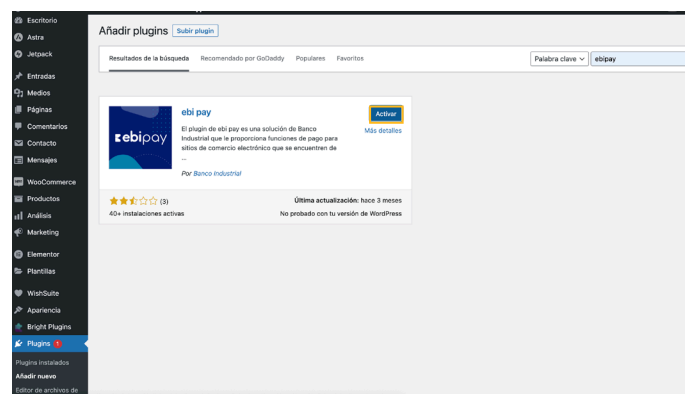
Escritorio
Astra
Jetpack
Entradas
Medios
Páginas
Comentarios
Contacto
Mensajes
WooCommerce
Productos
Análisis
Marketing
Elementor
Plantillas
WishSuite
Apariencia
Bright Plugins
Plugins 1
Plugins instalados
Añadir nuevo
Editor de archivos de

Añadir plugins Subir plugin

Resultados de la búsqueda Recomendado por GoDaddy Populares Favoritos

Palabra clave ebipay

ebipay

ebi pay

El plugin de ebi pay es una solución de Banco Industrial que le proporciona funciones de pago para sitios de comercio electrónico que se encuentren de ...

Por Banco Industrial

Activar
Más detalles

(3)
40+ instalaciones activas

Última actualización: hace 3 meses
No probado con tu versión de WordPress